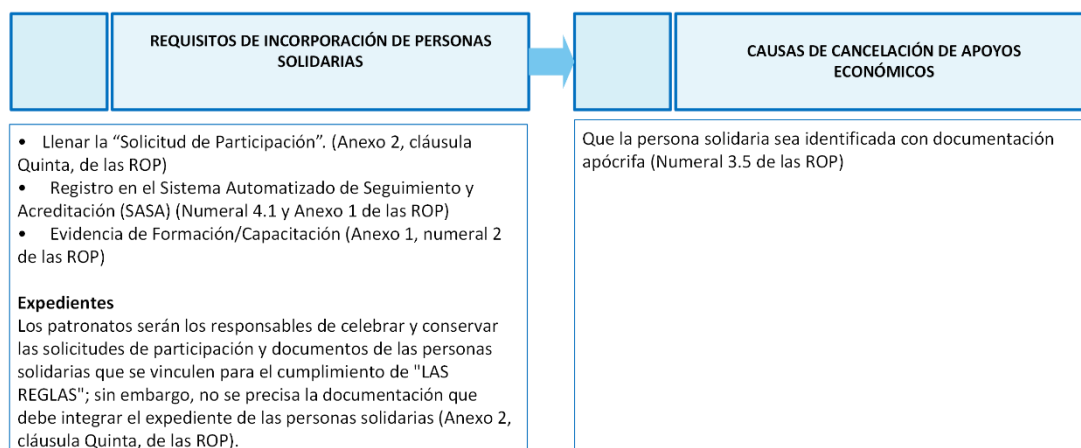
REQUISITOS DE INCORPORACIÓN DE PERSONAS SOLIDARIAS

• Llenar la "Solicitud de Participación". (Anexo 2, cláusula Quinta, de las ROP)
• Registro en el Sistema Automatizado de Seguimiento y Acreditación (SASA) (Numeral 4.1 y Anexo 1 de las ROP)
• Evidencia de Formación/Capacitación (Anexo 1, numeral 2 de las ROP)

Expedientes
Los patronatos serán los responsables de celebrar y conservar las solicitudes de participación y documentos de las personas solidarias que se vinculen para el cumplimiento de "LAS REGLAS"; sin embargo, no se precisa la documentación que debe integrar el expediente de las personas solidarias (Anexo 2, cláusula Quinta, de las ROP).

CAUSAS DE CANCELACIÓN DE APOYOS ECONÓMICOS

Que la persona solidaria sea identificada con documentación apócrifa (Numeral 3.5 de las ROP)